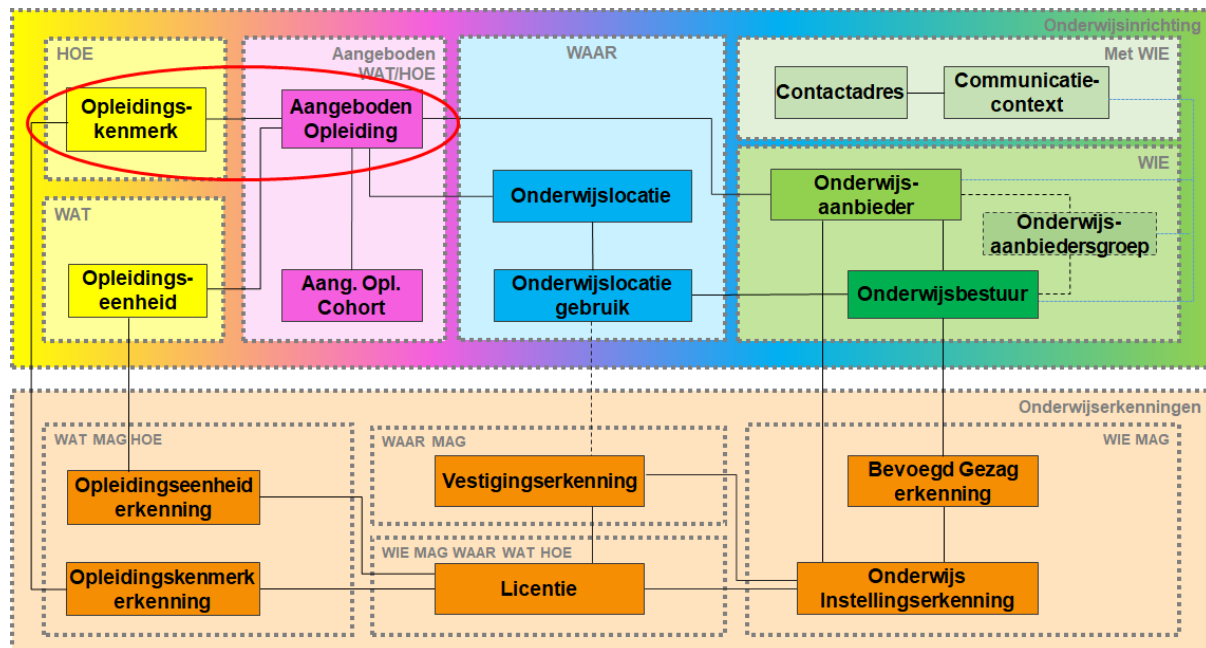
Onderwijsinrichting

HOE

Opleidingskenmerk

Aangeboden WAT/HOE

Aangeboden Opleiding

Aang. Opl. Cohort

WAT

Opleidingseenheid

WAAR

Onderwijslocatie

Onderwijslocatie gebruik

Met WIE

Contactadres

Communicatiecontext

WIE

Onderwijsaanbieder

Onderwijsaanbiedersgroep

Onderwijsbestuur

Onderwijserkenningen

WAT MAG HOE

Opleidingseenheid erkenning

Opleidingskenmerk erkenning

WAAR MAG

Vestigingserkenning

WIE MAG WAAR WAT HOE

Licentie

WIE MAG

Bevoegd Gezag erkenning

Onderwijs Instellingserkenning